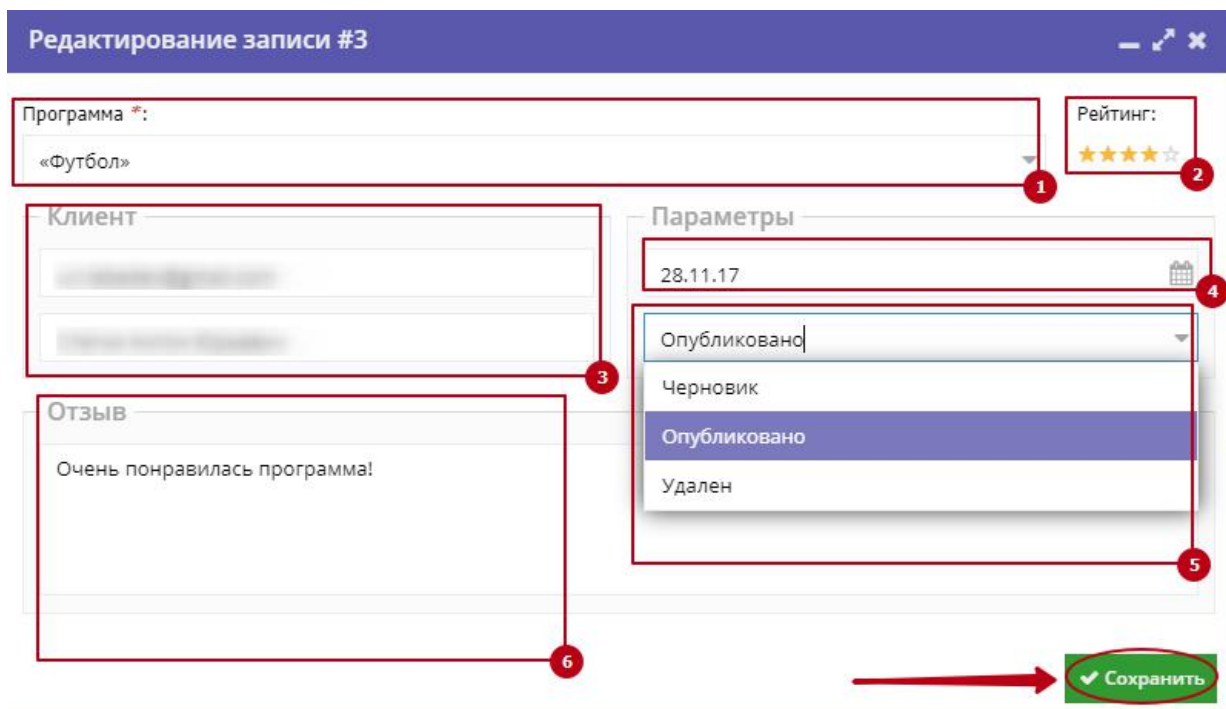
Редактирование записи #3

Программа *:

«Футбол»

1

Рейтинг:

2

Клиент

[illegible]

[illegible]

3

Параметры

28.11.17

4

Опубликовано

Черновик

Опубликовано

Удален

5

Отзыв

Очень понравилась программа!

6

✔ Сохранить